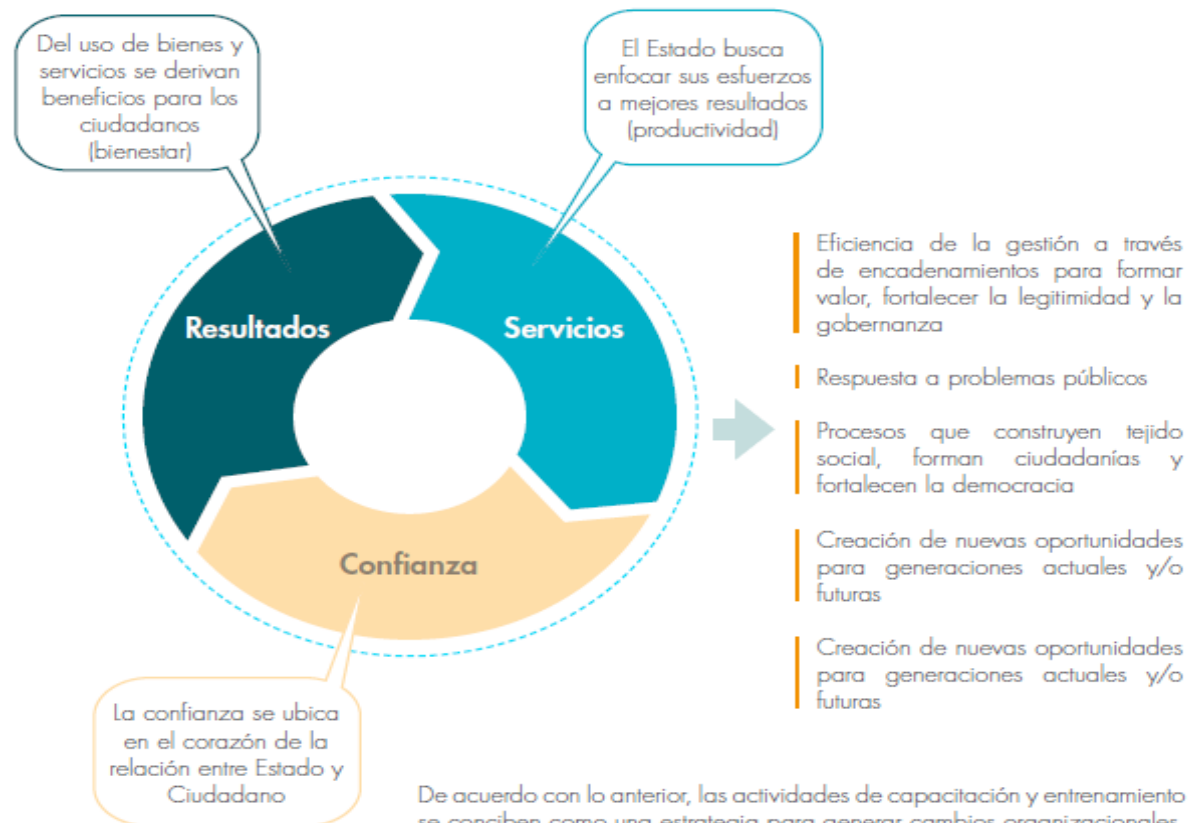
Del uso de bienes y servicios se derivan beneficios para los ciudadanos (bienestar)

El Estado busca enfocar sus esfuerzos a mejores resultados (productividad)

Resultados

Servicios

Confianza

La confianza se ubica en el corazón de la relación entre Estado y Ciudadano

Eficiencia de la gestión a través de encadenamientos para formar valor, fortalecer la legitimidad y la gobernanza

Respuesta a problemas públicos

Procesos que construyen tejido social, forman ciudadanías y fortalecen la democracia

Creación de nuevas oportunidades para generaciones actuales y/o futuras

Creación de nuevas oportunidades para generaciones actuales y/o futuras

De acuerdo con lo anterior, las actividades de capacitación y entrenamiento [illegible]